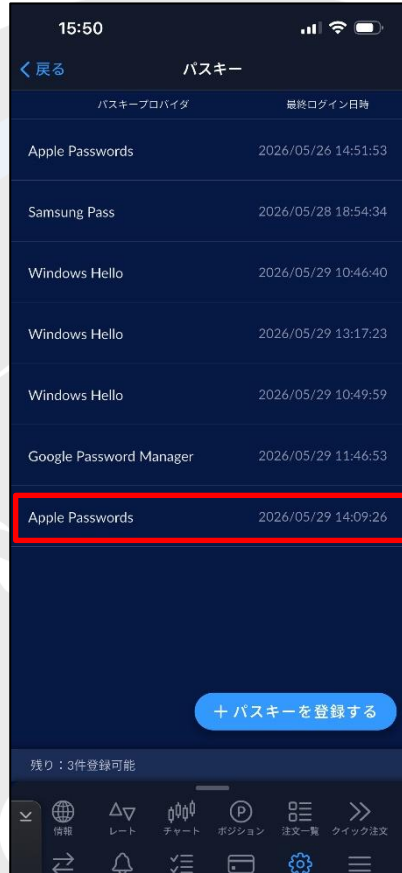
15:50

く戻る パスキー

| パスキープロバイダ | 最終ログイン日時 |
|---|---|
| Apple Passwords | 2026/05/26 14:51:53 |
| Samsung Pass | 2026/05/28 18:54:34 |
| Windows Hello | 2026/05/29 10:46:40 |
| Windows Hello | 2026/05/29 13:17:23 |
| Windows Hello | 2026/05/29 10:49:59 |
| Google Password Manager | 2026/05/29 11:46:53 |
| Apple Passwords | 2026/05/29 14:09:26 |

＋パスキーを登録する

残り：3件登録可能

情報 レート チャート ポジション 注文一覧 クイック注文